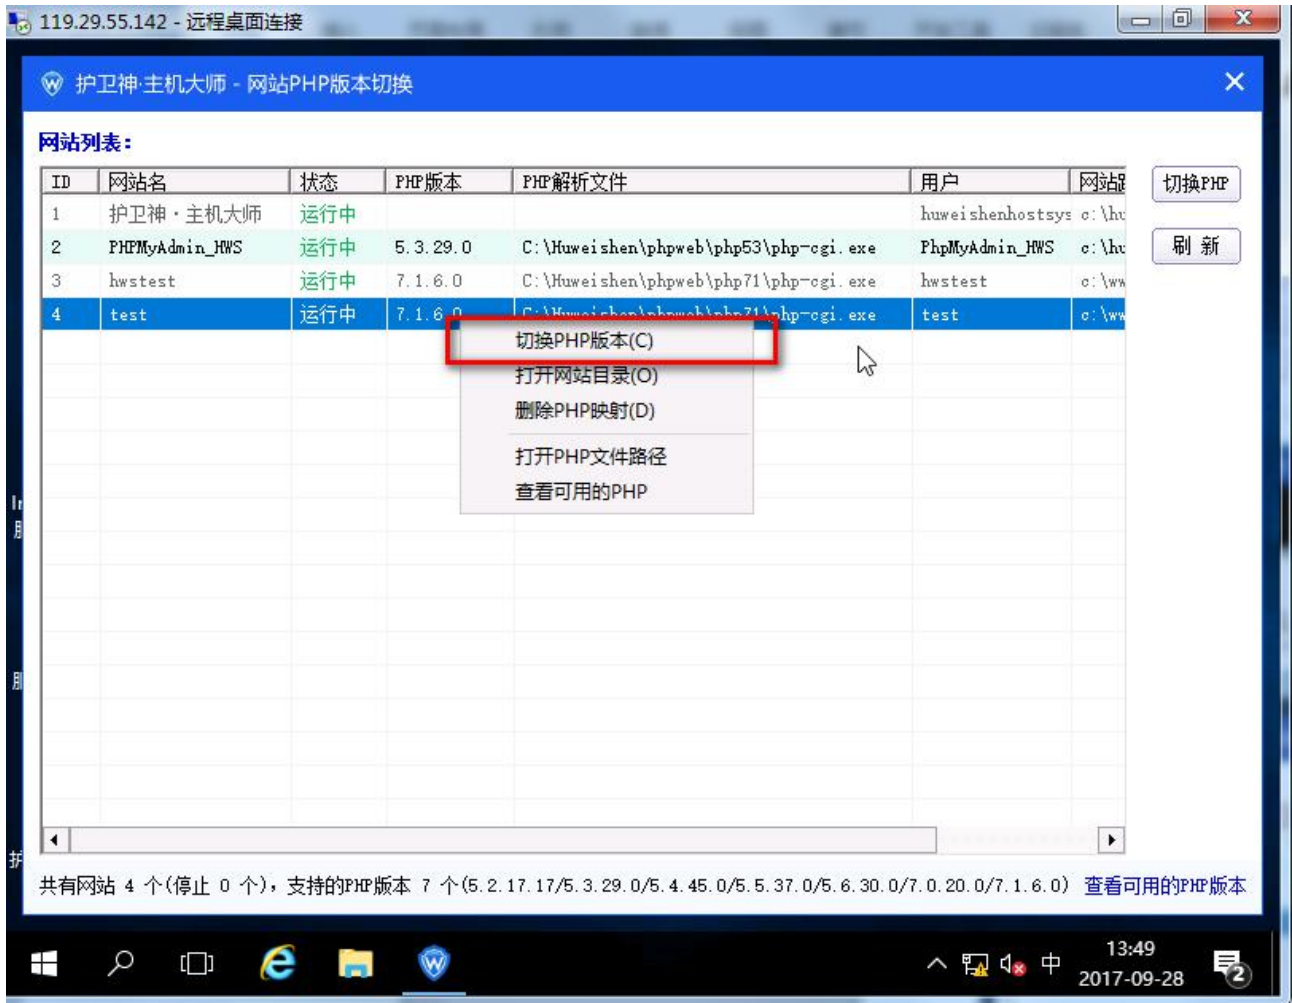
119.29.55.142 - 远程桌面连接

护卫神·主机大师 - 网站PHP版本切换

网站列表：

| ID | 网站名 | 状态 | PHP版本 | PHP解析文件 | 用户 | 网站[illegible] |
|---|---|---|---|---|---|---|
| 1 | 护卫神·主机大师 | 运行中 | | | huweishenhostsys | c:\hu |
| 2 | PHPMyAdmin_HWS | 运行中 | 5.3.29.0 | C:\Huweishen\phpweb\php53\php-cgi.exe | PhpMyAdmin_HWS | c:\hu |
| 3 | hwstest | 运行中 | 7.1.6.0 | C:\Huweishen\phpweb\php71\php-cgi.exe | hwstest | c:\ww |
| 4 | test | 运行中 | 7.1.6.0 | C:\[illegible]\php71\php-cgi.exe | test | c:\ww |

切换PHP
刷 新

切换PHP版本(C)
打开网站目录(O)
删除PHP映射(D)
打开PHP文件路径
查看可用的PHP

共有网站 4 个(停止 0 个)，支持的PHP版本 7 个(5.2.17.17/5.3.29.0/5.4.45.0/5.5.37.0/5.6.30.0/7.0.20.0/7.1.6.0) 查看可用的PHP版本

13:49
2017-09-28
中
2